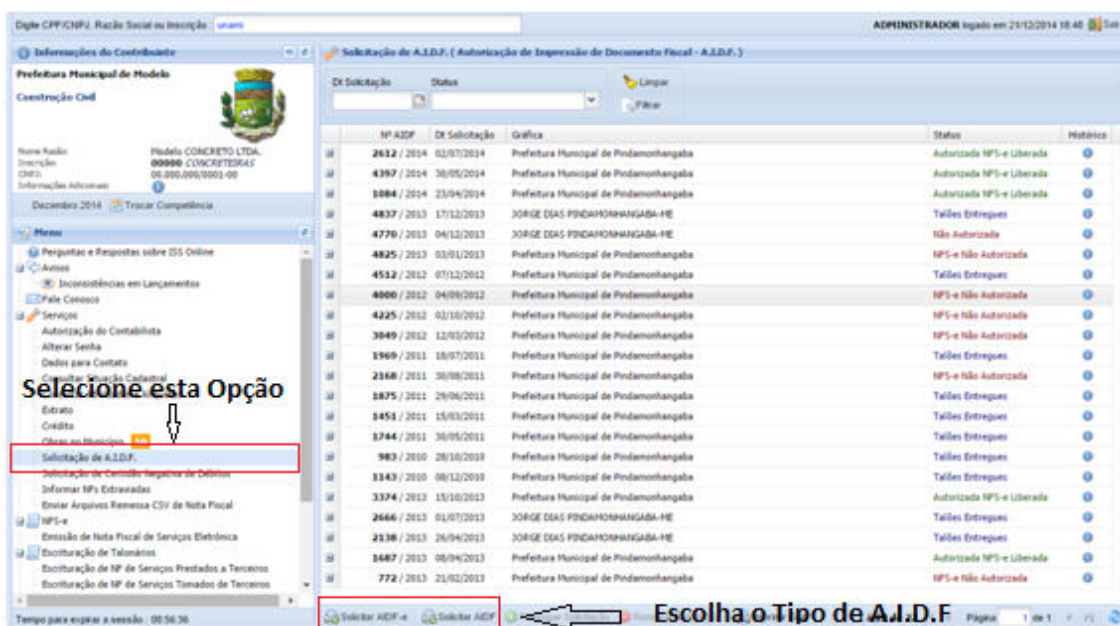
Digite CPF/CNPJ, Razão Social ou Inscrição: unami

ADMINISTRADOR logado em 21/12/2014 18:40 Sair

Informações do Contribuinte

Prefeitura Municipal de Modelo

Construção Civil

Nome Razão: Modelo CONCRETO LTDA.
Inscrição: 00000 CONCRETEIRAS
CNPJ: 00.000.000/0001-00
Informações Adicionais:

Dezembro 2014 Trocar Competência

Menu

Perguntas e Respostas sobre ISS Online
Avisos
Inconsistências em Lançamentos
Fale Conosco
Serviços
Autorização do Contabilista
Alterar Senha
Dados para Contato
Consultar Situação Cadastral
Selecione esta Opção
Extrato
Crédito
Obras no Município
Solicitação de A.I.D.F.
Solicitação de Certidão Negativa de Débitos
Informar NFs Extraviadas
Enviar Arquivos Remessa CSV de Nota Fiscal
NFS-e
Emissão de Nota Fiscal de Serviços Eletrônica
Escrituração de Talonários
Escrituração de NF de Serviços Prestados a Terceiros
Escrituração de NF de Serviços Tomados de Terceiros

Tempo para expirar a sessão: 00:56:36

Solicitação de A.I.D.F. ( Autorização de Impressão de Documento Fiscal - A.I.D.F. )

Dt Solicitação | Status | Limpar | Filtrar

| Nº AIDF | Dt Solicitação | Gráfica | Status | Histórico |
|---|---|---|---|---|
| 2612 / 2014 | 02/07/2014 | Prefeitura Municipal de Pindamonhangaba | Autorizada NFS-e Liberada | |
| 4397 / 2014 | 30/05/2014 | Prefeitura Municipal de Pindamonhangaba | Autorizada NFS-e Liberada | |
| 1084 / 2014 | 23/04/2014 | Prefeitura Municipal de Pindamonhangaba | Autorizada NFS-e Liberada | |
| 4837 / 2013 | 17/12/2013 | JORGE DIAS PINDAMONHANGABA-ME | Talões Entregues | |
| 4770 / 2013 | 04/12/2013 | JORGE DIAS PINDAMONHANGABA-ME | Não Autorizada | |
| 4825 / 2013 | 03/01/2013 | Prefeitura Municipal de Pindamonhangaba | NFS-e Não Autorizada | |
| 4512 / 2012 | 07/12/2012 | Prefeitura Municipal de Pindamonhangaba | Talões Entregues | |
| 4000 / 2012 | 04/09/2012 | Prefeitura Municipal de Pindamonhangaba | NFS-e Não Autorizada | |
| 4225 / 2012 | 02/10/2012 | Prefeitura Municipal de Pindamonhangaba | NFS-e Não Autorizada | |
| 3049 / 2012 | 12/03/2012 | Prefeitura Municipal de Pindamonhangaba | NFS-e Não Autorizada | |
| 1969 / 2011 | 18/07/2011 | Prefeitura Municipal de Pindamonhangaba | Talões Entregues | |
| 2168 / 2011 | 30/08/2011 | Prefeitura Municipal de Pindamonhangaba | NFS-e Não Autorizada | |
| 1875 / 2011 | 29/06/2011 | Prefeitura Municipal de Pindamonhangaba | Talões Entregues | |
| 1451 / 2011 | 15/03/2011 | Prefeitura Municipal de Pindamonhangaba | Talões Entregues | |
| 1744 / 2011 | 30/05/2011 | Prefeitura Municipal de Pindamonhangaba | Talões Entregues | |
| 983 / 2010 | 28/10/2010 | Prefeitura Municipal de Pindamonhangaba | Talões Entregues | |
| 1143 / 2010 | 08/12/2010 | Prefeitura Municipal de Pindamonhangaba | Talões Entregues | |
| 3374 / 2013 | 15/10/2013 | Prefeitura Municipal de Pindamonhangaba | Autorizada NFS-e Liberada | |
| 2666 / 2013 | 01/07/2013 | JORGE DIAS PINDAMONHANGABA-ME | Talões Entregues | |
| 2138 / 2013 | 26/04/2013 | JORGE DIAS PINDAMONHANGABA-ME | Talões Entregues | |
| 1687 / 2013 | 08/04/2013 | Prefeitura Municipal de Pindamonhangaba | Autorizada NFS-e Liberada | |
| 772 / 2013 | 21/02/2013 | Prefeitura Municipal de Pindamonhangaba | NFS-e Não Autorizada | |

Solicitar AIDF-e | Solicitar AIDF | Escolha o Tipo de A.I.D.F | Página 1 de 1